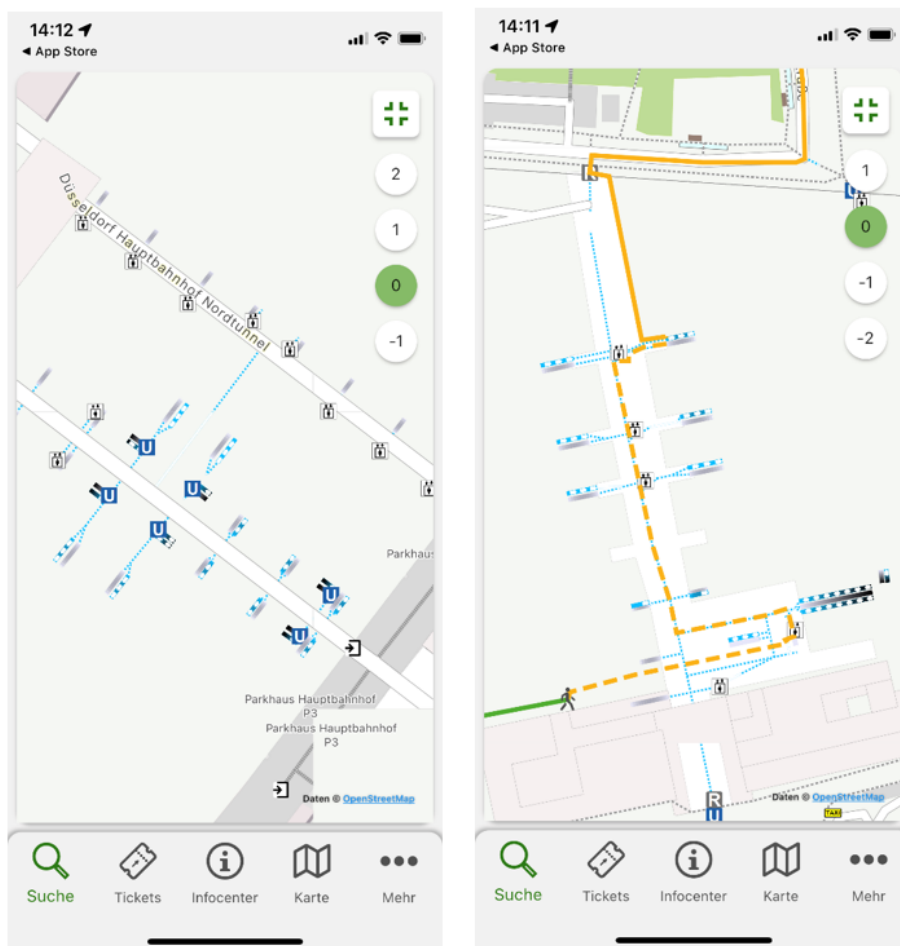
14:12
◂ App Store

Düsseldorf Hauptbahnhof Nordtunnel

2
1
0
-1

Parkhaus
Parkhaus Hauptbahnhof P3
Parkhaus Hauptbahnhof P3

Daten © OpenStreetMap

Suche
Tickets
Infocenter
Karte
Mehr

14:11
◂ App Store

1
0
-1
-2

Daten © OpenStreetMap

TAXI

Suche
Tickets
Infocenter
Karte
Mehr